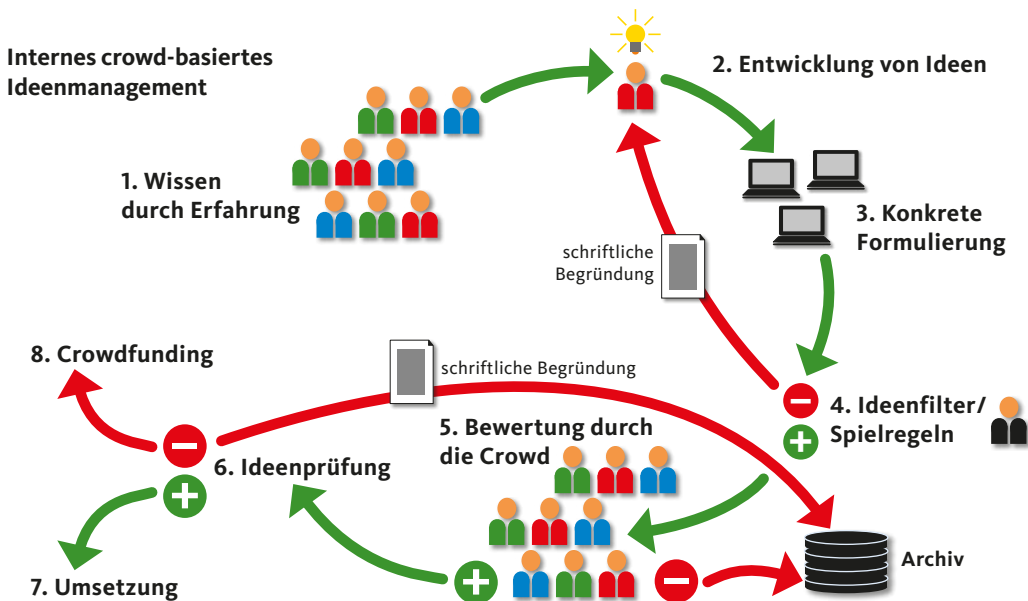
Internes crowd-basiertes Ideenmanagement

1. Wissen durch Erfahrung

2. Entwicklung von Ideen

3. Konkrete Formulierung

schriftliche Begründung

4. Ideenfilter/ Spielregeln

8. Crowdfunding

schriftliche Begründung

5. Bewertung durch die Crowd

6. Ideenprüfung

7. Umsetzung

Archiv